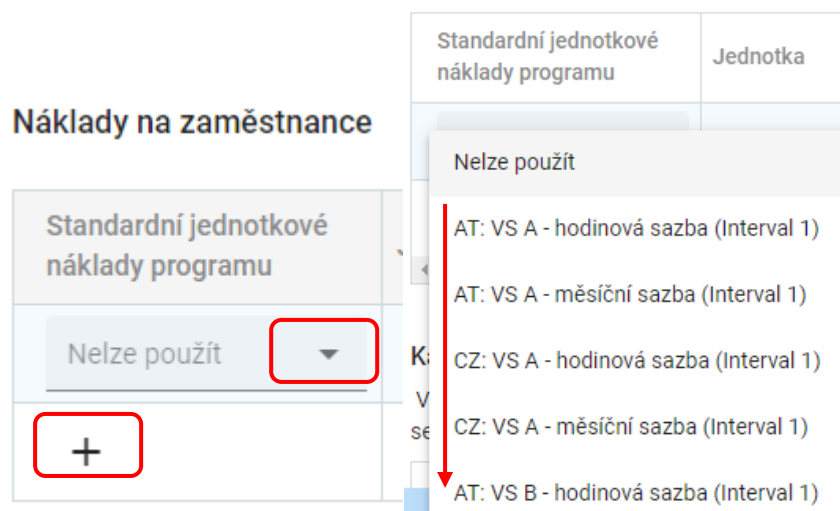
Náklady na zaměstnance

| Standardní jednotkové náklady programu |
|---|
| Nelze použít |
| + |

Ka
V
se

| Standardní jednotkové náklady programu | Jednotka |
|---|---|

Nelze použít
AT: VS A - hodinová sazba (Interval 1)
AT: VS A - měsíční sazba (Interval 1)
CZ: VS A - hodinová sazba (Interval 1)
CZ: VS A - měsíční sazba (Interval 1)
AT: VS B - hodinová sazba (Interval 1)